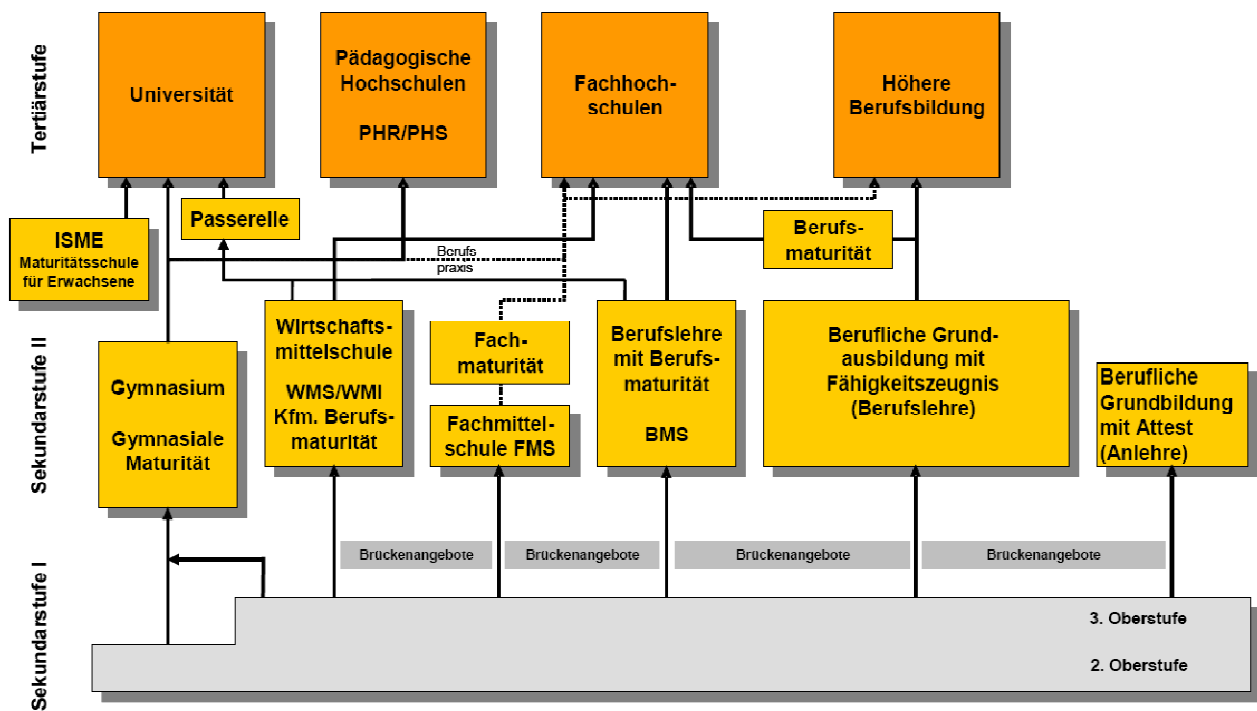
Tertiärstufe

Universität

Pädagogische Hochschulen

PHR/PHS

Fachhochschulen

Höhere Berufsbildung

ISME
Maturitätsschule für Erwachsene

Passerelle

Berufs praxis

Berufsmaturität

Sekundarstufe II

Gymnasium

Gymnasiale Maturität

Wirtschaftsmittelschule

WMS/WMI
Kfm. Berufsmaturität

Fachmaturität

Fachmittelschule FMS

Berufslehre mit Berufsmaturität

BMS

Berufliche Grundausbildung mit Fähigkeitszeugnis (Berufslehre)

Berufliche Grundbildung mit Attest (Anlehre)

Sekundarstufe I

Brückenangebote

Brückenangebote

Brückenangebote

Brückenangebote

3. Oberstufe

2. Oberstufe